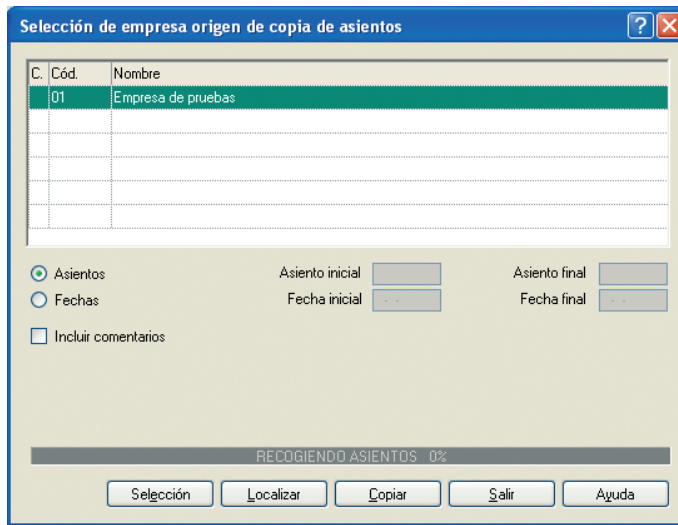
Selección de empresa origen de copia de asientos

| C. | Cód. | Nombre |
|---|---|---|
| | 01 | Empresa de pruebas |
| | | |
| | | |
| | | |
| | | |
| | | |

Asientos
Fechas

Asiento inicial
Fecha inicial

Asiento final
Fecha final

Incluir comentarios

RECOGIENDO ASIENTOS 0%

Selección
Localizar
Copiar
Salir
Ayuda